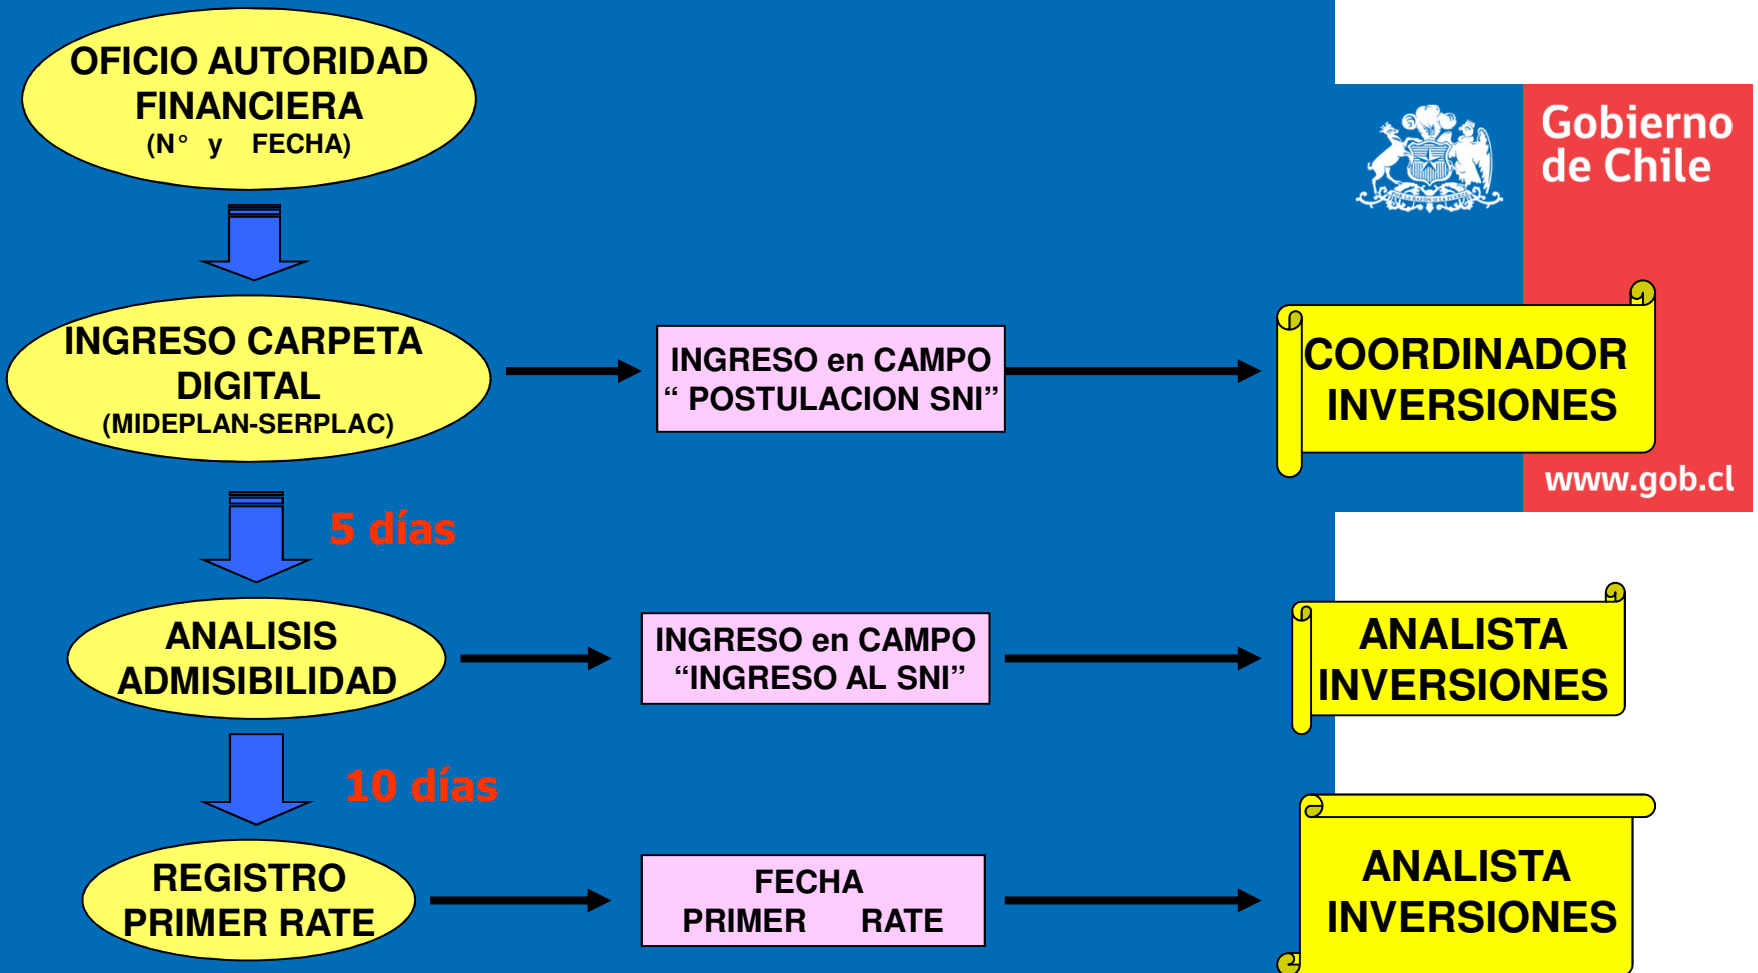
OFICIO AUTORIDAD FINANCIERA
(N° y FECHA)

Gobierno de Chile

INGRESO CARPETA DIGITAL
(MIDEPLAN-SERPLAC)

INGRESO en CAMPO
" POSTULACION SNI"

COORDINADOR INVERSIONES

www.gob.cl

5 días

ANALISIS ADMISIBILIDAD

INGRESO en CAMPO
"INGRESO AL SNI"

ANALISTA INVERSIONES

10 días

REGISTRO PRIMER RATE

FECHA
PRIMER RATE

ANALISTA INVERSIONES